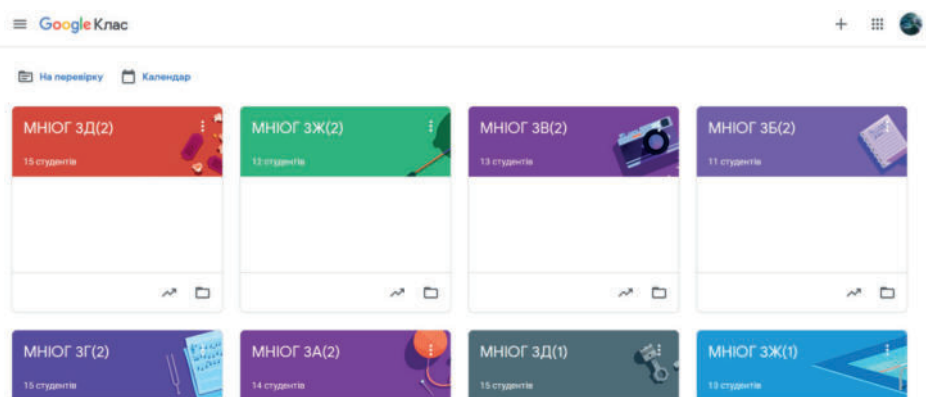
Google Клас

На перевірку
Календар

МНІОГ 3Д(2)
15 студентів

МНІОГ 3Ж(2)
12 студентів

МНІОГ 3В(2)
13 студентів

МНІОГ 3Б(2)
11 студентів

МНІОГ 3Г(2)
15 студентів

МНІОГ 3А(2)
14 студентів

МНІОГ 3Д(1)
15 студентів

МНІОГ 3Ж(1)
13 студентів